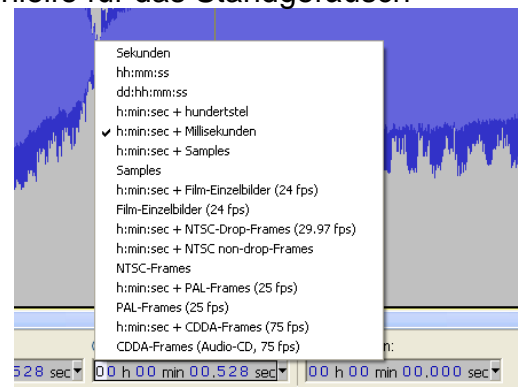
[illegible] für das Standgeräusch

Sekunden
hh:mm:ss
dd:hh:mm:ss
h:min:sec + hundertstel
✔ h:min:sec + Millisekunden
h:min:sec + Samples
Samples
h:min:sec + Film-Einzelbilder (24 fps)
Film-Einzelbilder (24 fps)
h:min:sec + NTSC-Drop-Frames (29.97 fps)
h:min:sec + NTSC non-drop-Frames
NTSC-Frames
h:min:sec + PAL-Frames (25 fps)
PAL-Frames (25 fps)
h:min:sec + CDDA-Frames (75 fps)
CDDA-Frames (Audio-CD, 75 fps)

528 sec▾ 00 h 00 min 00,528 sec▾ 00 h 00 min 00,000 sec▾